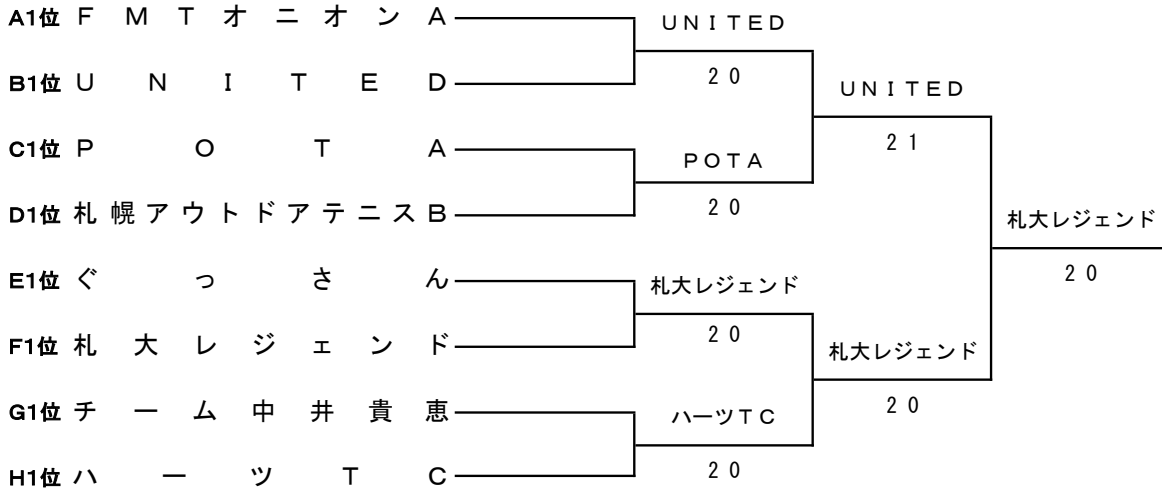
A1位 FMTオニオンA
B1位 UNITED
C1位 POTA
D1位 札幌アウトドアテニスB
E1位 ぐっさん
F1位 札大レジェンド
G1位 チーム中井貴恵
H1位 ハーツTC

UNITED
20
POTA
20
札大レジェンド
20
ハーツTC
20

UNITED
21
札大レジェンド
20

札大レジェンド
20